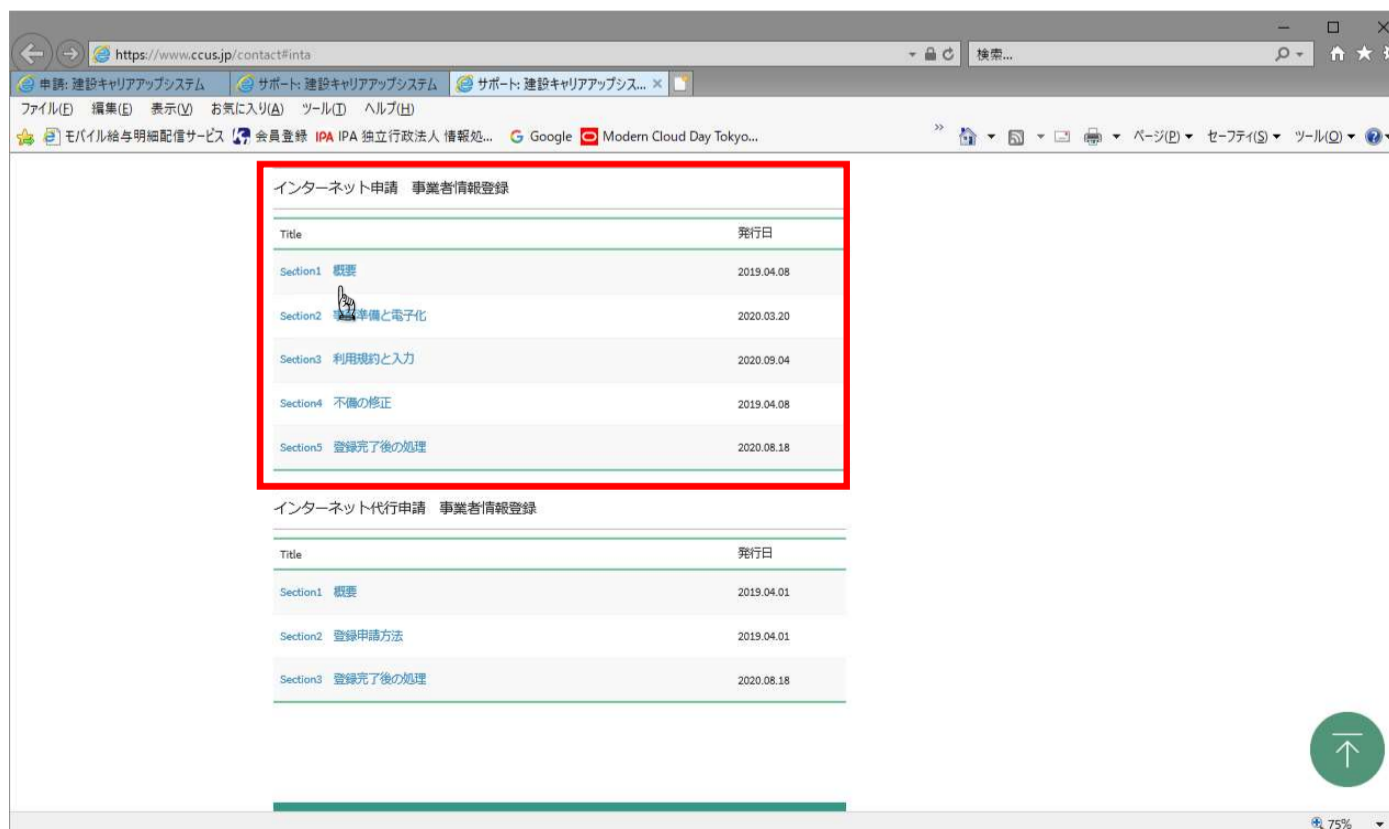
https://www.ccus.jp/contact#inta

検索...

申請: 建設キャリアアップシステム | サポート: 建設キャリアアップシステム | サポート: 建設キャリアアップシス... ×

ファイル(F) 編集(E) 表示(V) お気に入り(A) ツール(T) ヘルプ(H)

モバイル給与明細配信サービス 会員登録 IPA IPA 独立行政法人 情報処... Google Modern Cloud Day Tokyo...

ページ(P) セーフティ(S) ツール(O)

インターネット申請 事業者情報登録

| Title | 発行日 |
|---|---|
| Section1 概要 | 2019.04.08 |
| Section2 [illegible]準備と電子化 | 2020.03.20 |
| Section3 利用規約と入力 | 2020.09.04 |
| Section4 不備の修正 | 2019.04.08 |
| Section5 登録完了後の処理 | 2020.08.18 |

インターネット代行申請 事業者情報登録

| Title | 発行日 |
|---|---|
| Section1 概要 | 2019.04.01 |
| Section2 登録申請方法 | 2019.04.01 |
| Section3 登録完了後の処理 | 2020.08.18 |

75%